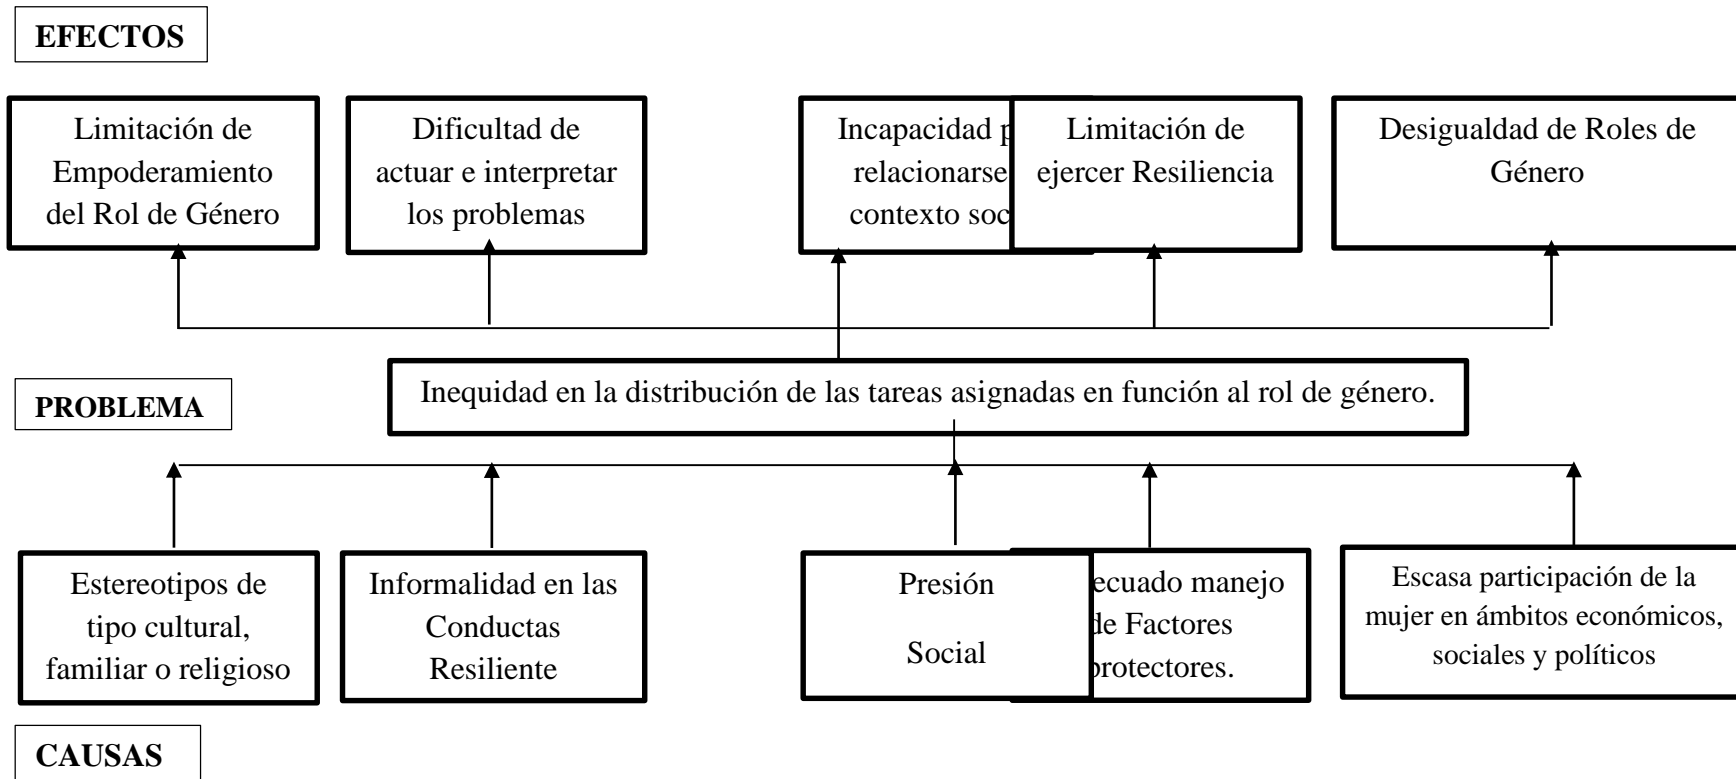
EFECTOS

Limitación de Empoderamiento del Rol de Género

Dificultad de actuar e interpretar los problemas

Incapacidad p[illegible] relacionarse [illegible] contexto soc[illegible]

Limitación de ejercer Resiliencia

Desigualdad de Roles de Género

PROBLEMA

Inequidad en la distribución de las tareas asignadas en función al rol de género.

Estereotipos de tipo cultural, familiar o religioso

Informalidad en las Conductas Resiliente

Presión Social

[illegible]ecuado manejo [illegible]de Factores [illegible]protectores.

Escasa participación de la mujer en ámbitos económicos, sociales y políticos

CAUSAS